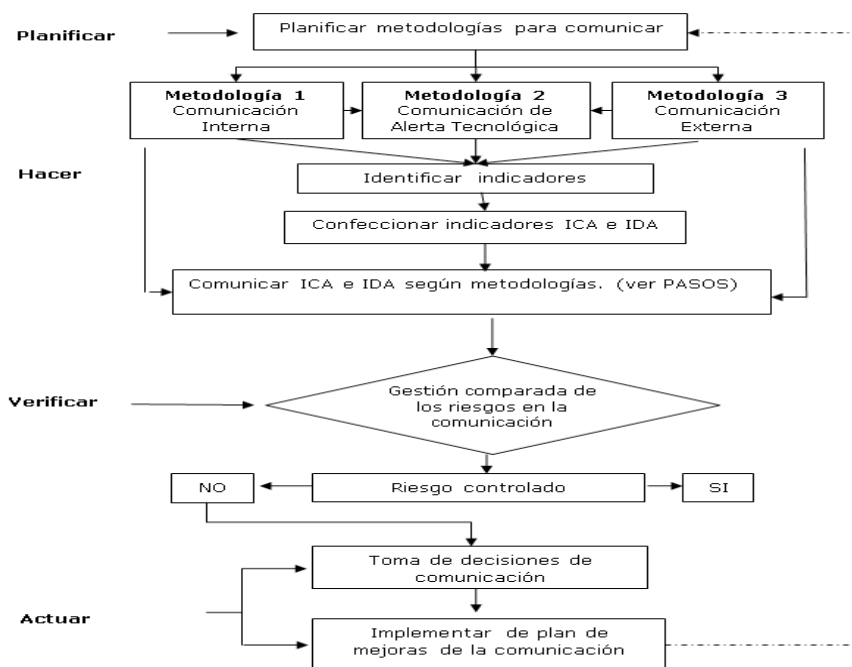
Planificar

Planificar metodologías para comunicar

Metodología 1
Comunicación Interna

Metodología 2
Comunicación de Alerta Tecnológica

Metodología 3
Comunicación Externa

Hacer

Identificar indicadores

Confeccionar indicadores ICA e IDA

Comunicar ICA e IDA según metodologías. (ver PASOS)

Verificar

Gestión comparada de los riesgos en la comunicación

NO

Riesgo controlado

SI

Toma de decisiones de comunicación

Actuar

Implementar de plan de mejoras de la comunicación